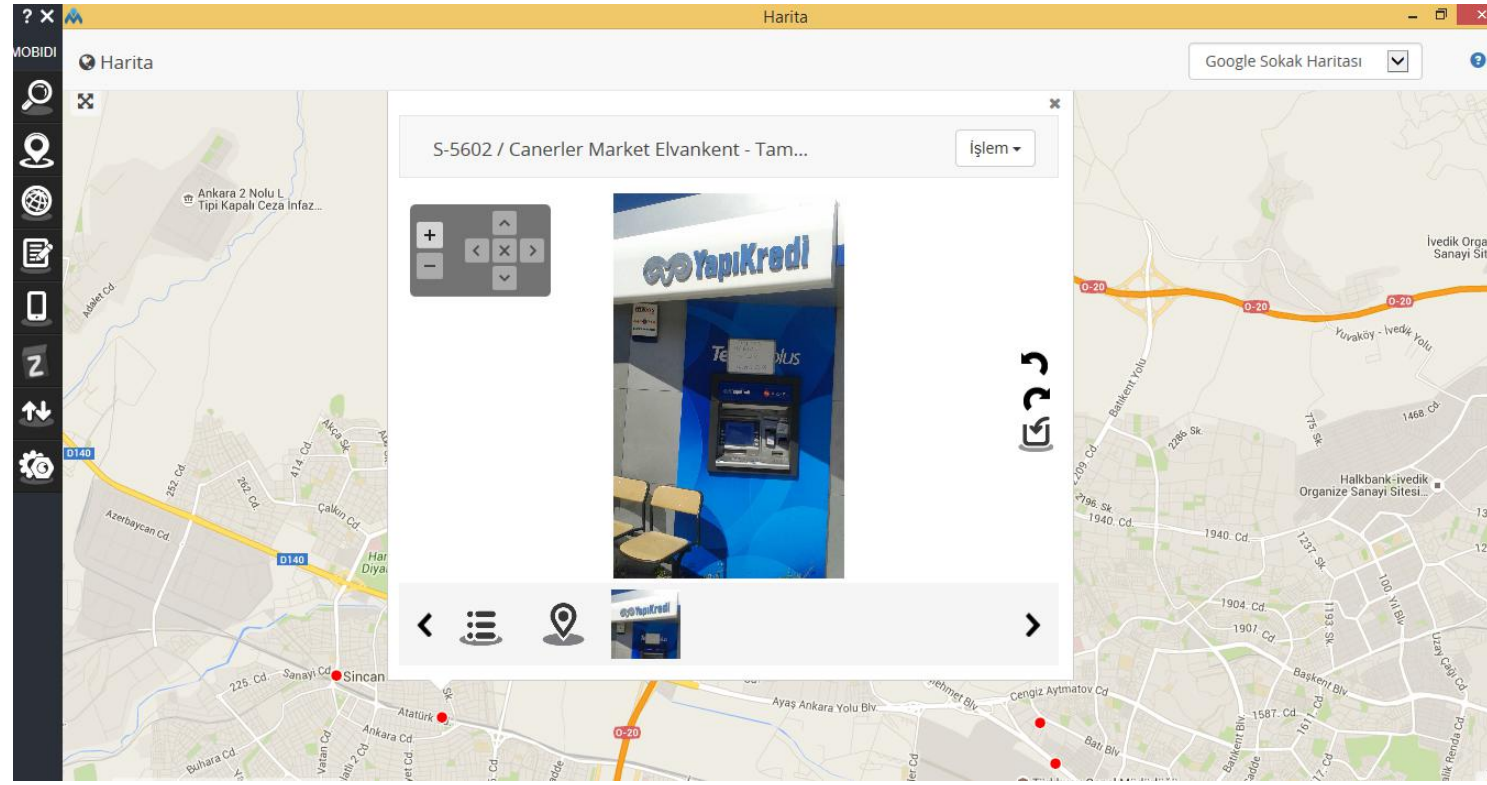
? ✕
Harita
MOBIDI
Harita
Google Sokak Haritası
S-5602 / Canerler Market Elvankent - Tam...
İşlem
+
−
YapıKredi
Ankara 2 Nolu L Tipi Kapalı Ceza İnfaz...
Adalet Cd
Akça Sk.
414. Cd.
252. Cd.
262. Cd.
Çalkın Cd
Azerbaycan Cd.
D140
D140
Har
Diya
225. Cd.
Sanayi Cd
Sincan
Atatürk
Ankara Cd
Vatan Cd
Buhara Cd
O-20
Ayaş Ankara Yolu Blv.
Cengiz Aytmatov Cd
Batı Blv.
Batıkent Blv.
1587. Cd.
Başkent Blv
Uzay Çağı Cd
1907. Cd
1904. Cd
1193. Sk.
100. Yıl Blv.
1237. Sk.
1940. Cd.
1940. Cd.
2196. Sk.
209. Cd.
2286. Sk.
775. Sk.
1468. Cd
Halkbank-ivedik Organize Sanayi Sitesi...
Batıkent Yolu
O-20
O-20
O-20
Yuvaköy - İvedik Yolu
İvedik Orga Sanayi Sit